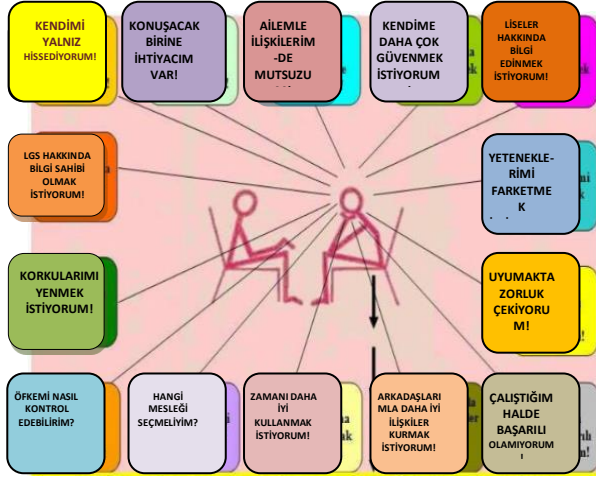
KENDİMİ YALNIZ HİSSEDİYORUM!

KONUŞACAK BİRİNE İHTİYACIM VAR!

AİLEMLE İLİŞKİLERİM-DE MUTSUZU

KENDİME DAHA ÇOK GÜVENMEK İSTİYORUM

LİSELER HAKKINDA BİLGİ EDİNMEK İSTİYORUM!

LGS HAKKINDA BİLGİ SAHİBİ OLMAK İSTİYORUM!

YETENEKLE-RİMİ FARKETME K

KORKULARIMI YENMEK İSTİYORUM!

UYUMAKTA ZORLUK ÇEKİYORU M!

ÖFKEMİ NASIL KONTROL EDEBİLİRİM?

HANGİ MESLEĞİ SEÇMELİYİM?

ZAMANI DAHA İYİ KULLANMAK İSTİYORUM!

ARKADAŞLARI MLA DAHA İYİ İLİŞKİLER KURMAK İSTİYORUM!

ÇALIŞTIĞIM HALDE BAŞARILI OLAMIYORUM